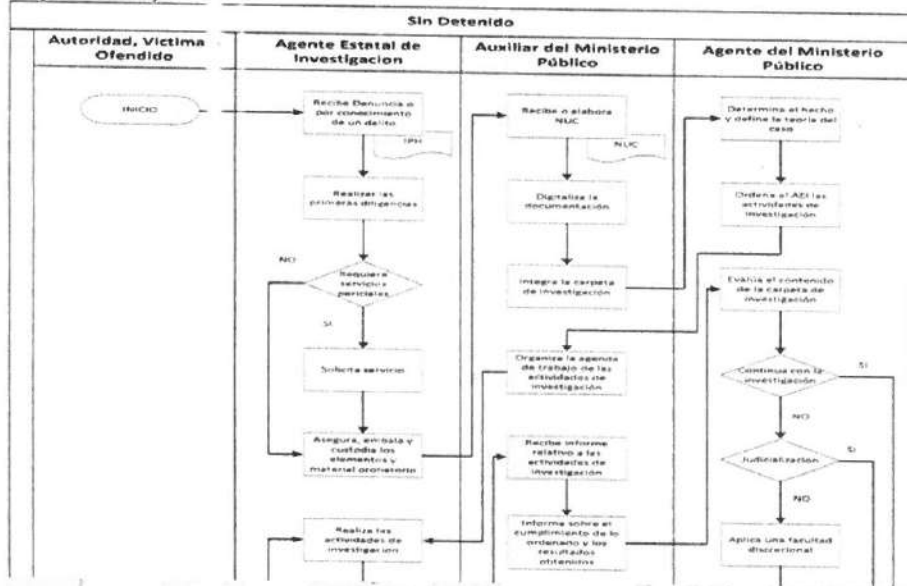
Sin Detenido

Autoridad, Victima Ofendido

Agente Estatal de Investigacion

Auxiliar del Ministerio Público

Agente del Ministerio Público

INICIO

Recibe Denuncia o por conocimiento de un delito

IPH

Realizar las primeras diligencias

NO

Requiere servicios periciales

SI

Solicita servicio

Asegura, embala y custodia los elementos y material probatorio

Realiza las actividades de investigación

Recibe o elabora NUC

NUC

Digitaliza la documentación

Integra la carpeta de investigación

Organiza la agenda de trabajo de las actividades de investigación

Recibe informe relativo a las actividades de investigación

Informa sobre el cumplimiento de lo ordenado y los resultados obtenidos

Determina el hecho y define la teoría del caso

Ordena al AEI las actividades de investigación

Evalúa el contenido de la carpeta de investigación

Continua con la investigación

SI

NO

Judicialización

SI

NO

Aplica una facultad discrecional